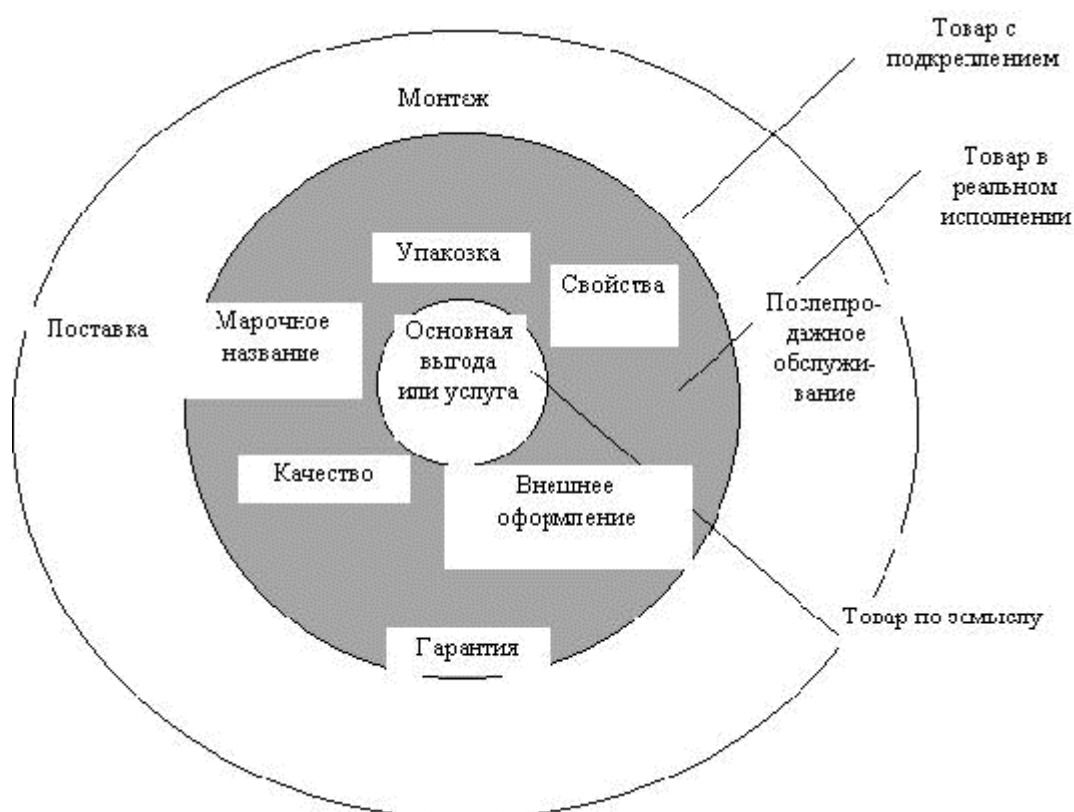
Товар с подкреплением

Монтеж

Товар в реальном исполнени

Упаковка

Свойства

Поставка

Марочное название

Основная выгода или услуга

Послепродажное обслуживание

Качество

Внешнее оформление

Товар по эамыслу

Гарантия